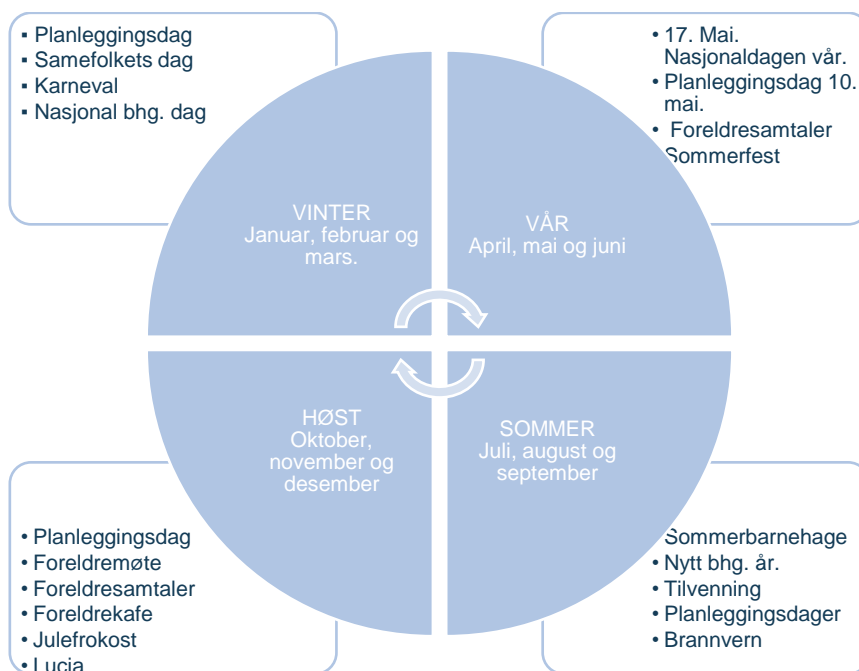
- Planleggingsdag
- Samefolkets dag
- Karneval
- Nasjonal bhg. dag

- 17. Mai. Nasjonaldagen vår.
- Planleggingsdag 10. mai.
- Foreldresamtaler
Sommerfest

VINTER
Januar, februar og mars.

VÅR
April, mai og juni

HØST
Oktober, november og desember

SOMMER
Juli, august og september

- Planleggingsdag
- Foreldremøte
- Foreldresamtaler
- Foreldrekafe
- Julefrokost
- Lucia

Sommerbarnehage
- Nytt bhg. år.
- Tilvenning
- Planleggingsdager
- Brannvern